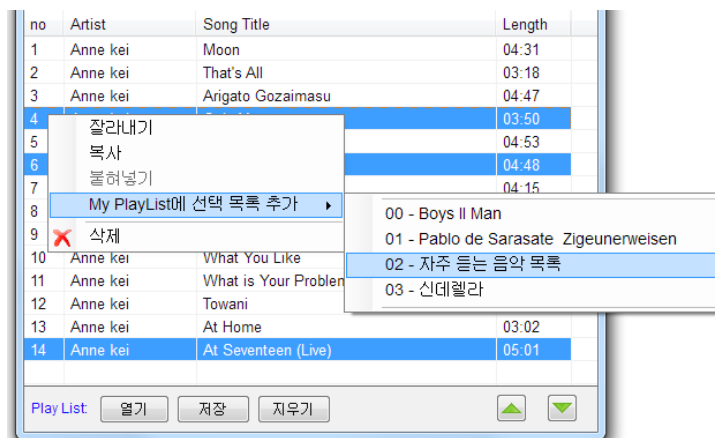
| no | Artist | Song Title | Length |
|---|---|---|---|
| 1 | Anne kei | Moon | 04:31 |
| 2 | Anne kei | That's All | 03:18 |
| 3 | Anne kei | Arigato Gozaimasu | 04:47 |
| 4 | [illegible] | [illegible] | 03:50 |
| 5 | | | 04:53 |
| 6 | | | 04:48 |
| 7 | | | 04:15 |
| 8 | | | |
| 9 | | | |
| 10 | Anne kei | What You Like | |
| 11 | Anne kei | What is Your Problem | |
| 12 | Anne kei | Towani | |
| 13 | Anne kei | At Home | 03:02 |
| 14 | Anne kei | At Seventeen (Live) | 05:01 |

잘라내기
복사
붙혀넣기
My PlayList에 선택 목록 추가
삭제

00 - Boys II Man
01 - Pablo de Sarasate Zigeunerweisen
02 - 자주 듣는 음악 목록
03 - 신데렐라

Play List: 열기 저장 지우기